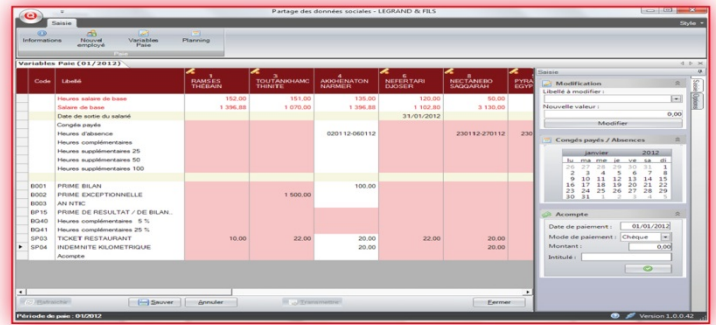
Partage des données sociales - LEGRAND & FILS

Saisie

Style

Informations | Nouvel employé | Variables Paie | Planning

Paie

Variables Paie (01/2012)

| Code | Libellé | 1 RAMSES THEBAIN | 3 TOUTANKHAMC THINITE | 4 AKKHENATON NARMER | 6 NEFERTARI DJOSER | 8 NECTANEBO SAQQARAH | PYRA EGYP |
|---|---|---|---|---|---|---|---|
| | Heures salaire de base | 152,00 | 151,00 | 135,00 | 120,00 | 50,00 | |
| | Salaire de base | 1 396,88 | 1 070,00 | 1 396,88 | 1 102,80 | 3 130,00 | |
| | Date de sortie du salarié | | | | 31/01/2012 | | |
| | Congés payés | | | | | | |
| | Heures d'absence | | | 020112-060112 | | 230112-270112 | 230 |
| | Heures complémentaires | | | | | | |
| | Heures supplémentaires 25 | | | | | | |
| | Heures supplémentaires 50 | | | | | | |
| | Heures supplémentaires 100 | | | | | | |
| | | | | | | | |
| B001 | PRIME BILAN | | | 100,00 | | | |
| B002 | PRIME EXCEPTIONNELLE | | 1 500,00 | | | | |
| B003 | AN NTIC | | | | | | |
| BP15 | PRIME DE RESULTAT / DE BILAN.. | | | | | | |
| BQ40 | Heures complémentaires 5 % | | | | | | |
| BQ41 | Heures complémentaires 25 % | | | | | | |
| SP03 | TICKET RESTAURANT | 10,00 | 22,00 | 20,00 | 22,00 | 20,00 | |
| SP04 | INDEMNITE KILOMETRIQUE | | | 20,00 | | 20,00 | |
| | Acompte | | | | | | |

Saisie

Modification
Libellé à modifier :
Nouvelle valeur :
0,00
Modifier

Congés payés / Absences
janvier 2012
lu ma me je ve sa di
26 27 28 29 30 31 1
2 3 4 5 6 7 8
9 10 11 12 13 14 15
16 17 18 19 20 21 22
23 24 25 26 27 28 29
30 31 1 2 3 4 5

Acompte
Date de paiement : 01/01/2012
Mode de paiement : Chèque
Montant : 0,00
Intitulé :

Rafraichir | Sauver | Annuler | Transmettre | Fermer

Période de paie : 01/2012

Version 1.0.0.42